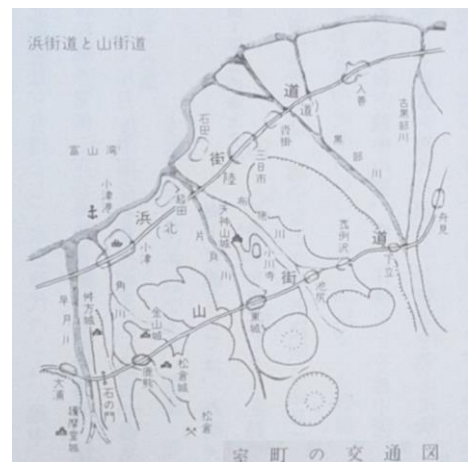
浜街道と山街道

道
道
入善
吉
黒部川
舟見
石田
富山湾
街
三日市
陸
小津湊
浜
北
荻田
天神山城
小川寺
道
泊
小津
片貝川
街
角川
山
東城
早月川
弓庄城
金山城
松倉城
大嵐
石の門
護摩堂城
松倉
室町の交通図